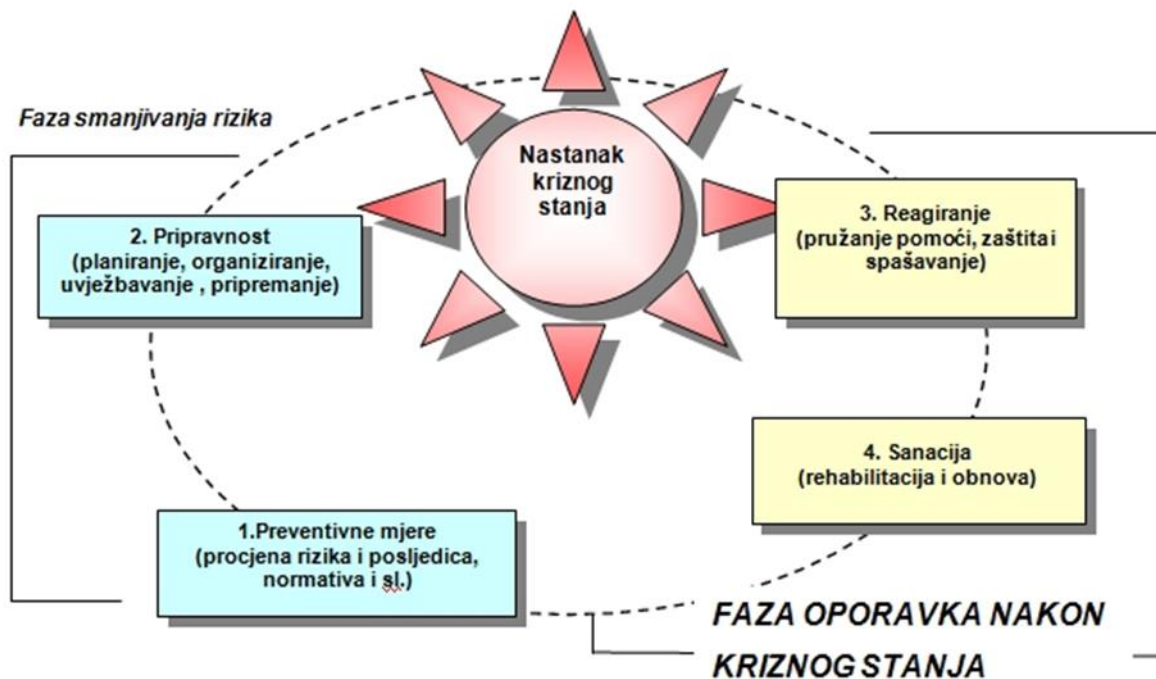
Faza smanjivanja rizika

Nastanak kriznog stanja

2. Pripravnost
(planiranje, organiziranje, uvježbavanje , pripremanje)

3. Reagiranje
(pružanje pomoći, zaštita i spašavanje)

4. Sanacija
(rehabilitacija i obnova)

1.Preventivne mjere
(procjena rizika i posljedica, normativa i sl.)

FAZA OPORAVKA NAKON KRIZNOG STANJA